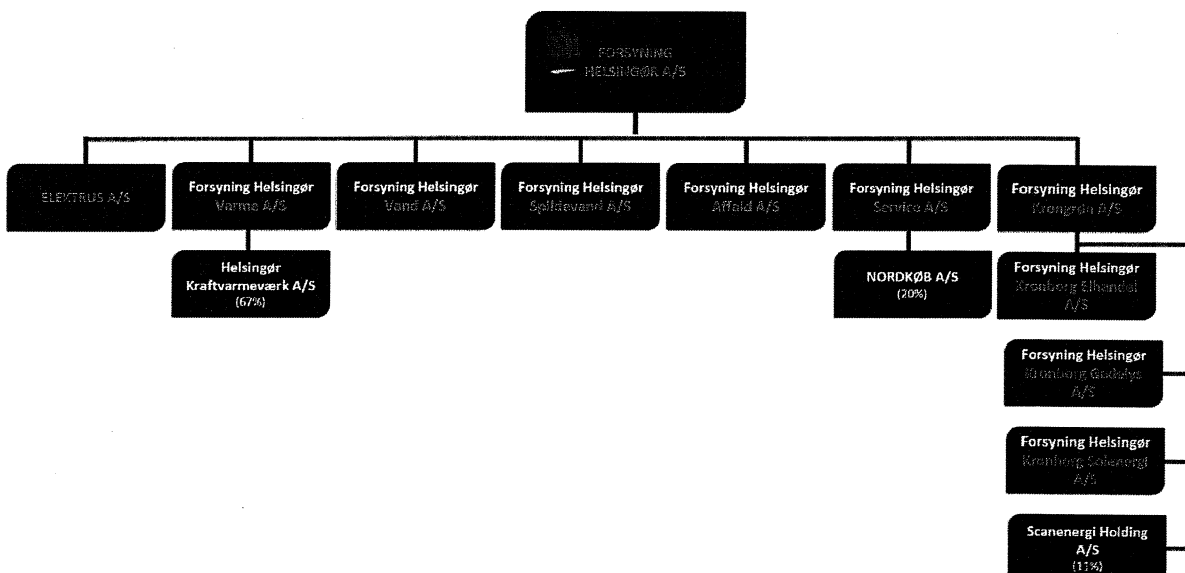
FORSYNING HELSINGØR A/S

ELEKTRUS A/S

Forsyning Helsingør Varme A/S

Helsingør Kraftvarmeværk A/S (67%)

Forsyning Helsingør Vand A/S

Forsyning Helsingør Spildevand A/S

Forsyning Helsingør Affald A/S

Forsyning Helsingør Service A/S

NORDKØB A/S (20%)

Forsyning Helsingør Kronborg A/S

Forsyning Helsingør Kronborg Elhandel A/S

Forsyning Helsingør Kronborg Gadelys A/S

Forsyning Helsingør Kronborg Solenergi A/S

Scanenergi Holding A/S (11%)